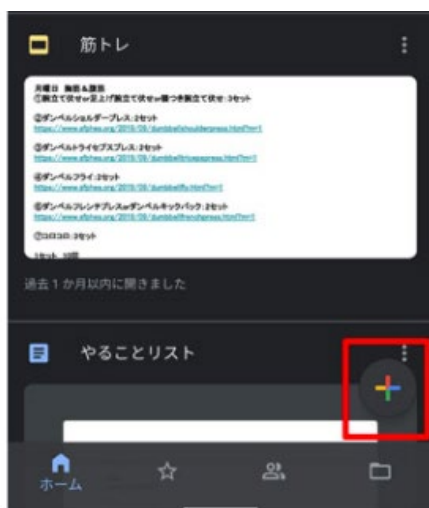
筋トレ

月曜日 胸筋＆腹筋
①腕立て伏せ→足上げ腕立て伏せ→膝つき腕立て伏せ：3セット

②ダンベルショルダープレス：2セット
https://www.afptres.org/2015/09/dumbbellshoulderpress.html?m=1

③ダンベルトライセプスプレス：2セット
https://www.afptres.org/2015/09/dumbbelltricepspress.html?m=1

④ダンベルフライ：2セット
https://www.afptres.org/2015/09/dumbbellfly.html?m=1

⑤ダンベルフレンチプレス→ダンベルキックバック：2セット
https://www.afptres.org/2015/09/dumbbellfrenchpress.html?m=1

⑥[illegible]：3セット

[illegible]

過去１か月以内に開きました

やることリスト

ホーム